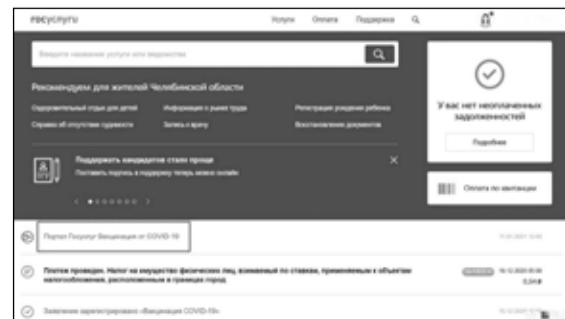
госуслуги

Услуги Оплата Поддержка

Введите название услуги или ведомства

Рекомендуем для жителей Челябинской области

Оздоровительный отдых для детей

Информация о рынке труда

Регистрация рождения ребёнка

Справка об отсутствии судимости

Запись к врачу

Восстановление документов

Поддержать кандидатов стало проще

Поставить подпись в поддержку теперь можно онлайн

У вас нет неоплаченных задолженностей

Подробнее

Оплата по квитанции

Портал Госуслуг Вакцинация от COVID-19

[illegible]

Платеж проведен. Налог на имущество физических лиц, взимаемый по ставкам, применяемым к объектам налогообложения, расположенным в границах город

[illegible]

Заявление зарегистрировано «Вакцинация COVID-19»

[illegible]